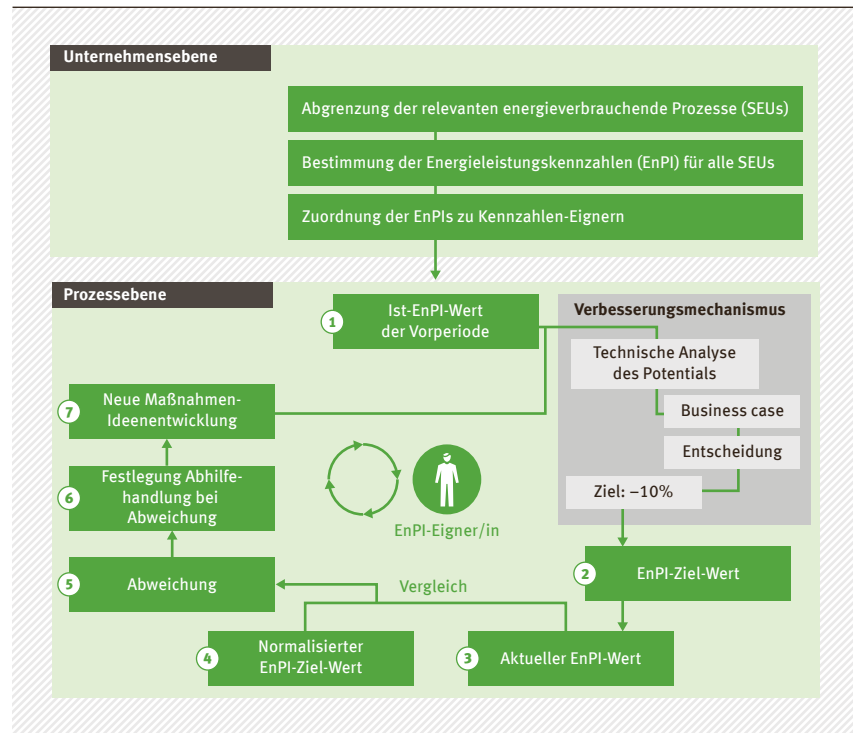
Unternehmensebene

Abgrenzung der relevanten energieverbrauchende Prozesse (SEUs)

Bestimmung der Energieleistungskennzahlen (EnPI) für alle SEUs

Zuordnung der EnPIs zu Kennzahlen-Eignern

Prozessebene

1 Ist-EnPI-Wert der Vorperiode

Verbesserungsmechanismus

Technische Analyse des Potentials

Business case

Entscheidung

Ziel: −10%

7 Neue Maßnahmen-Ideenentwicklung

6 Festlegung Abhilfehandlung bei Abweichung

EnPI-Eigner/in

5 Abweichung

Vergleich

2 EnPI-Ziel-Wert

4 Normalisierter EnPI-Ziel-Wert

3 Aktueller EnPI-Wert